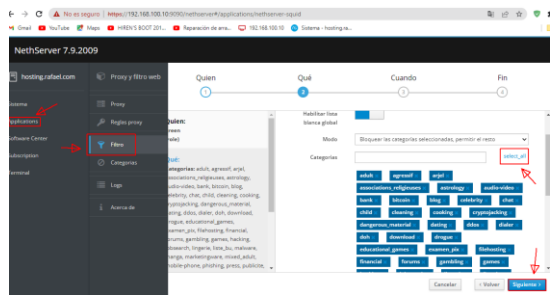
No es seguro | https://192.168.100.10:9090/nethserver#/applications/nethserver-squid

Gmail YouTube Maps HIREN'S BOOT 201... Reparación de arra... 192.168.100.10 Sistema - hosting.ra...

NethServer 7.9.2009

hosting.rafael.com

Sistema
Applications
Software Center
Subscription
Terminal

Proxy y filtro web

Proxy
Reglas proxy
Filtro
Categorías
Logs
Acerca de

Quien
Qué
Cuando
Fin

1 2 3 4

Quien:
creen
role)

Qué:
categorías: adult, agressif, arjel, associations_religieuses, astrology, audio-video, bank, bitcoin, blog, celebrity, chat, child, cleaning, cooking, cryptojacking, dangerous_material, dating, ddos, dialer, doh, download, drogue, educational_games, examen_pix, filehosting, financial, forums, gambling, games, hacking, jobsearch, lingerie, liste_bu, malware, manga, marketingware, mixed_adult, mobile-phone, phishing, press, publicite,

Habilitar lista blanca global

Modo Bloquear las categorías seleccionadas, permitir el resto

Categorías

select_all

adult agressif arjel
associations_religieuses astrology audio-video
bank bitcoin blog celebrity chat
child cleaning cooking cryptojacking
dangerous_material dating ddos dialer
doh download drogue
educational_games examen_pix filehosting
financial forums gambling games

Cancelar < Volver Siguiente ›